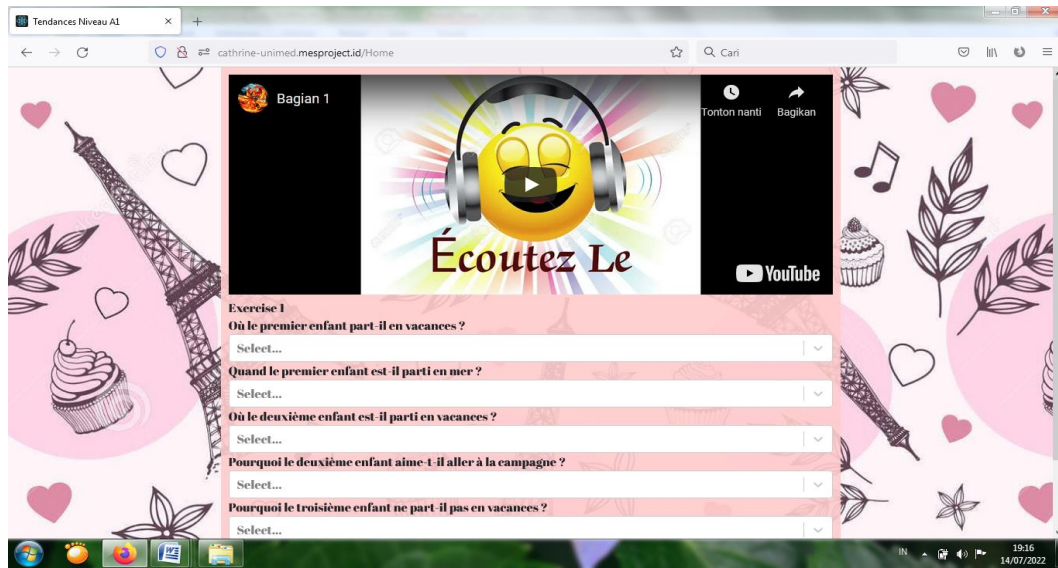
Tendances Niveau A1

cathrine-unimed.mesproject.id/Home

Cari

Bagian 1

Tonton nanti

Bagikan

Écoutez Le

YouTube

Exercise 1

Où le premier enfant part-il en vacances ?

Select...

Quand le premier enfant est-il parti en mer ?

Select...

Où le deuxième enfant est-il parti en vacances ?

Select...

Pourquoi le deuxième enfant aime-t-il aller à la campagne ?

Select...

Pourquoi le troisième enfant ne part-il pas en vacances ?

Select...

IN

19:16
14/07/2022